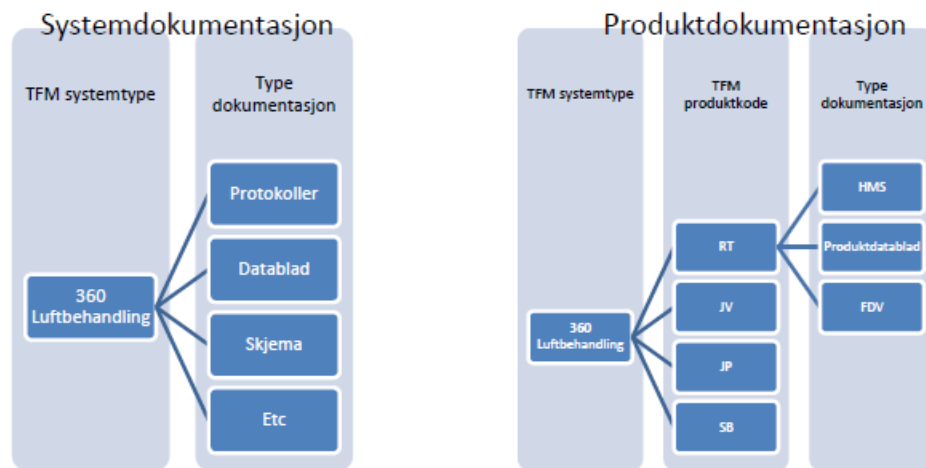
Systemdokumentasjon

TFM systemtype

Type dokumentasjon

360 Luftbehandling

Protokoller

Datablad

Skjema

Etc

Produktdokumentasjon

TFM systemtype

TFM produktkode

Type dokumentasjon

360 Luftbehandling

RT

JV

JP

SB

HMS

Produktdatablad

FDV